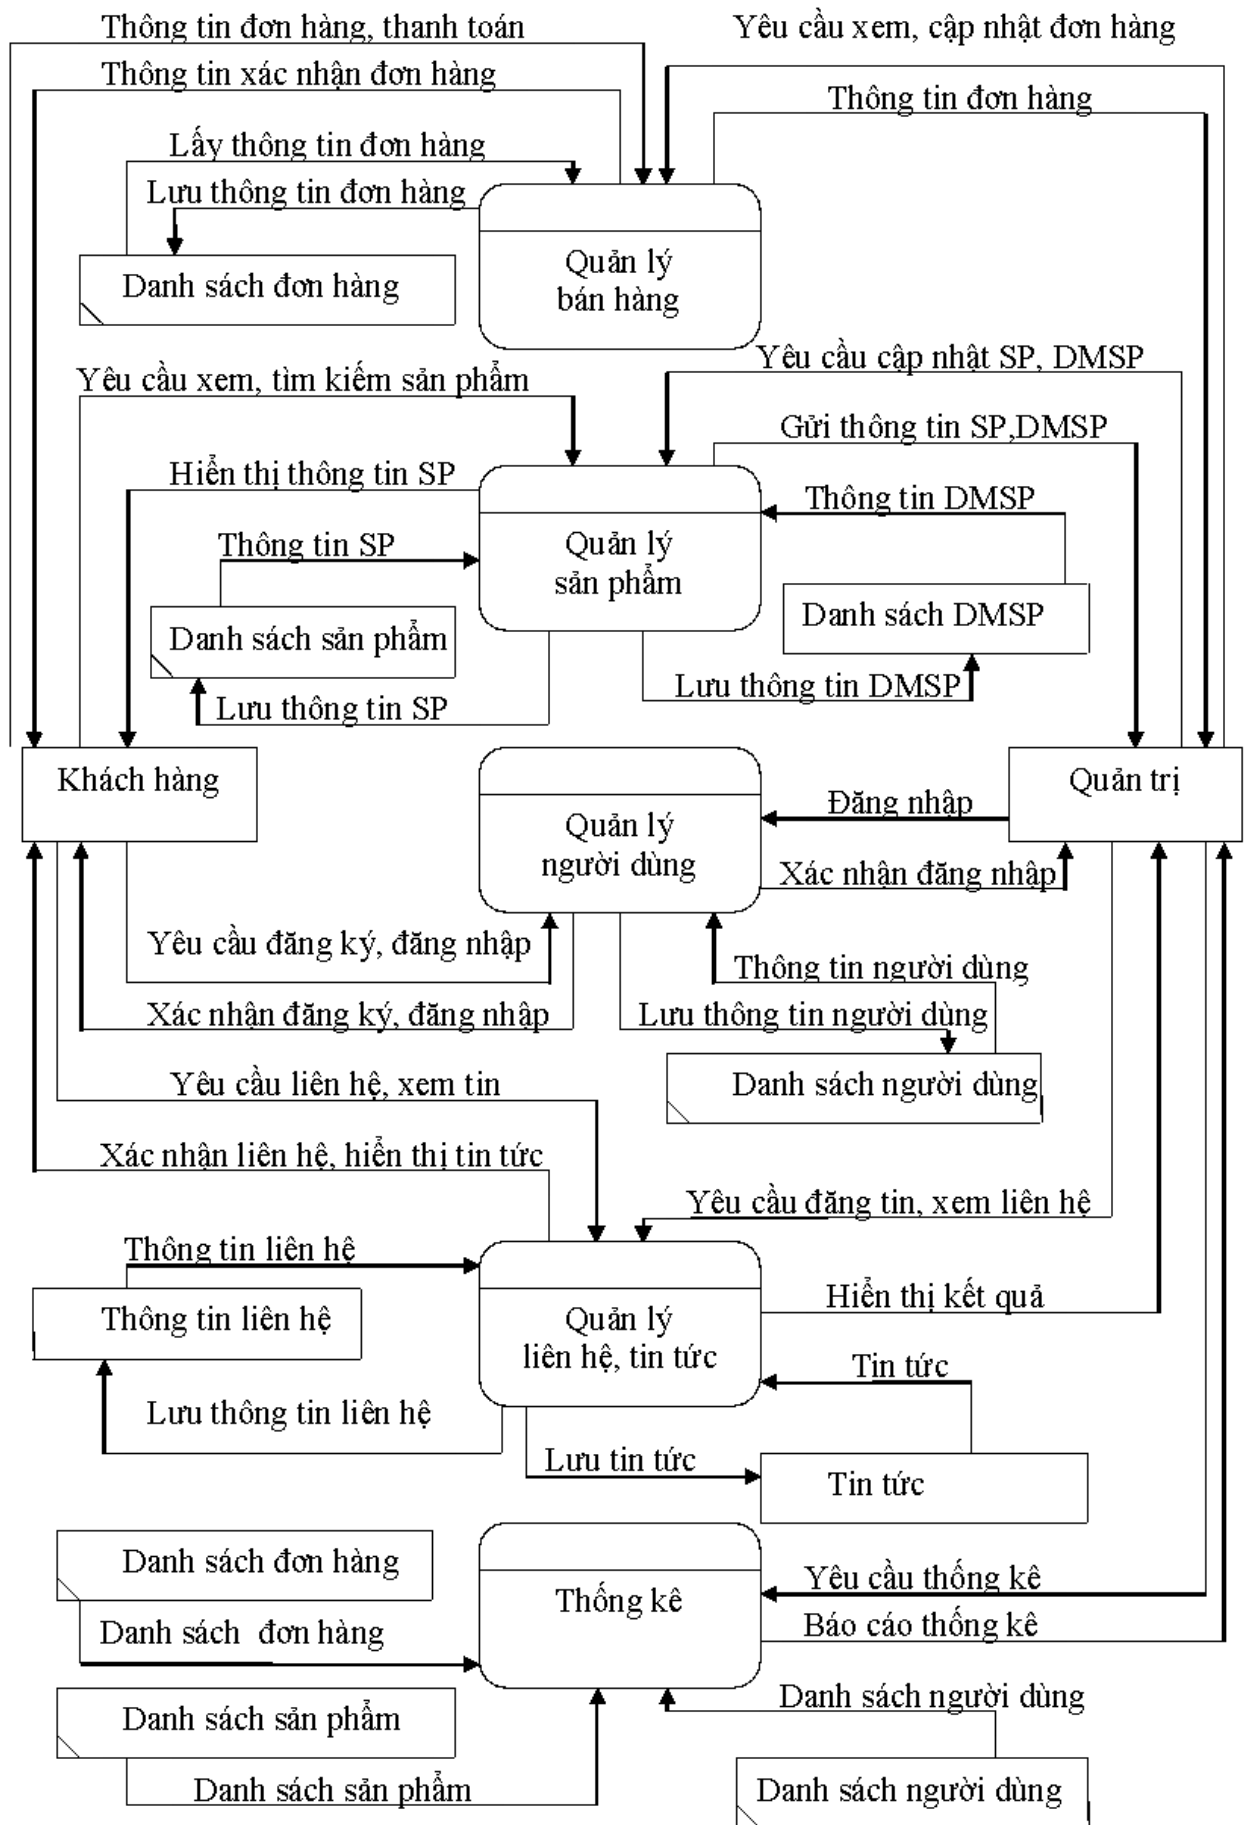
Thông tin đơn hàng, thanh toán

Yêu cầu xem, cập nhật đơn hàng

Thông tin xác nhận đơn hàng

Thông tin đơn hàng

Lấy thông tin đơn hàng

Lưu thông tin đơn hàng

Danh sách đơn hàng

Quản lý bán hàng

Yêu cầu cập nhật SP, DMSP

Yêu cầu xem, tìm kiếm sản phẩm

Gửi thông tin SP,DMSP

Hiển thị thông tin SP

Thông tin DMSP

Thông tin SP

Quản lý sản phẩm

Danh sách DMSP

Danh sách sản phẩm

Lưu thông tin DMSP

Lưu thông tin SP

Khách hàng

Quản lý người dùng

Đăng nhập

Quản trị

Xác nhận đăng nhập

Yêu cầu đăng ký, đăng nhập

Thông tin người dùng

Xác nhận đăng ký, đăng nhập

Lưu thông tin người dùng

Danh sách người dùng

Yêu cầu liên hệ, xem tin

Xác nhận liên hệ, hiển thị tin tức

Yêu cầu đăng tin, xem liên hệ

Thông tin liên hệ

Thông tin liên hệ

Quản lý liên hệ, tin tức

Hiển thị kết quả

Tin tức

Lưu thông tin liên hệ

Lưu tin tức

Tin tức

Danh sách đơn hàng

Thống kê

Yêu cầu thống kê

Danh sách đơn hàng

Báo cáo thống kê

Danh sách người dùng

Danh sách sản phẩm

Danh sách sản phẩm

Danh sách người dùng